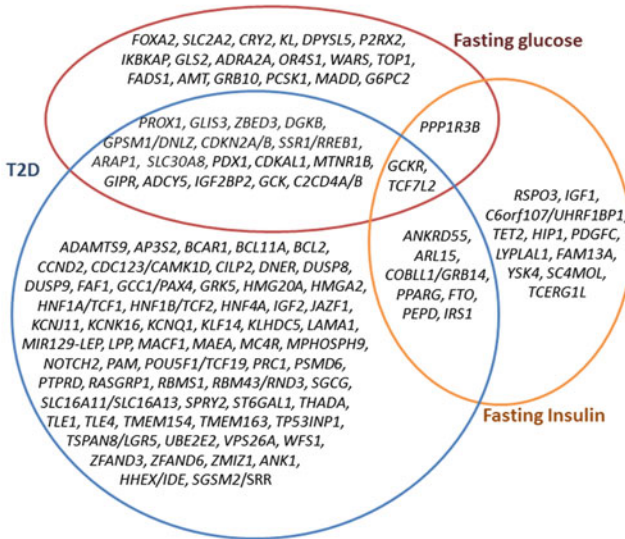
Fasting glucose

FOXA2, SLC2A2, CRY2, KL, DPYSL5, P2RX2, IKBKAP, GLS2, ADRA2A, OR4S1, WARS, TOP1, FADS1, AMT, GRB10, PCSK1, MADD, G6PC2

PROX1, GLIS3, ZBED3, DGKB, GPSM1/DNLZ, CDKN2A/B, SSR1/RREB1, ARAP1, SLC30A8, PDX1, CDKAL1, MTNR1B, GIPR, ADCY5, IGF2BP2, GCK, C2CD4A/B

PPP1R3B

GCKR, TCF7L2

T2D

ADAMTS9, AP3S2, BCAR1, BCL11A, BCL2, CCND2, CDC123/CAMK1D, CILP2, DNER, DUSP8, DUSP9, FAF1, GCC1/PAX4, GRK5, HMG20A, HMGA2, HNF1A/TCF1, HNF1B/TCF2, HNF4A, IGF2, JAZF1, KCNJ11, KCNK16, KCNQ1, KLF14, KLHDC5, LAMA1, MIR129-LEP, LPP, MACF1, MAEA, MC4R, MPHOSPH9, NOTCH2, PAM, POU5F1/TCF19, PRC1, PSMD6, PTPRD, RASGRP1, RBMS1, RBM43/RND3, SGCG, SLC16A11/SLC16A13, SPRY2, ST6GAL1, THADA, TLE1, TLE4, TMEM154, TMEM163, TP53INP1, TSPAN8/LGR5, UBE2E2, VPS26A, WFS1, ZFAND3, ZFAND6, ZMIZ1, ANK1, HHEX/IDE, SGSM2/SRR

ANKRD55, ARL15, COBLL1/GRB14, PPARG, FTO, PEPD, IRS1

RSPO3, IGF1, C6orf107/UHRF1BP1, TET2, HIP1, PDGFC, LYPLAL1, FAM13A, YSK4, SC4MOL, TCERG1L

Fasting Insulin